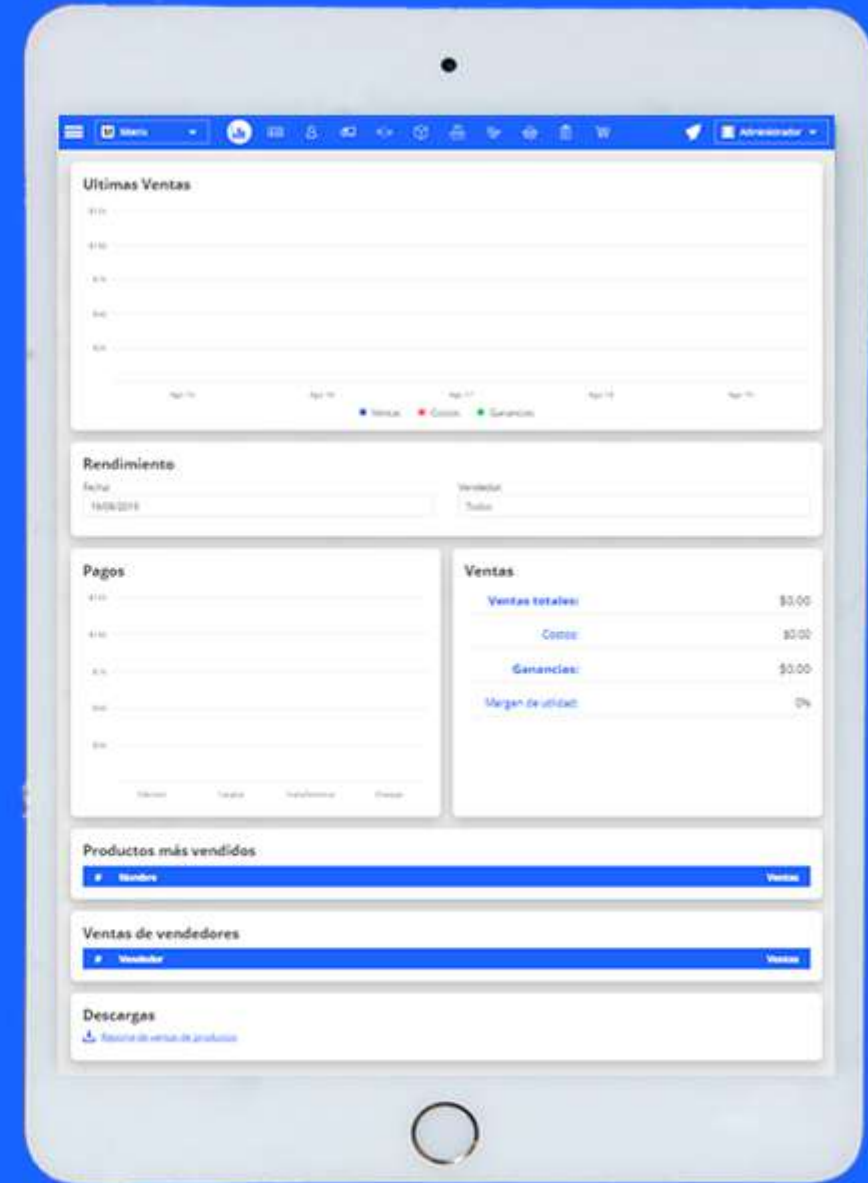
Matriz Administrador

Ultimas Ventas

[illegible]
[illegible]
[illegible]
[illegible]
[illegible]

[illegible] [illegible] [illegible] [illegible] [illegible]

Ventas Costos Ganancias

Rendimiento

Fecha
19/06/2019

Vendedor
Todos

Pagos

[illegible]
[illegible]
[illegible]
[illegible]
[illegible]

Efectivo Tarjeta Transferencia Cheque

Ventas

| | |
|---|---|
| Ventas totales: | $0.00 |
| Costos: | $0.00 |
| Ganancias: | $0.00 |
| Margen de utilidad: | 0% |

Productos más vendidos

| # | Nombre | Ventas |
|---|---|---|

Ventas de vendedores

| # | Vendedor | Ventas |
|---|---|---|

Descargas

Reporte de ventas de productos